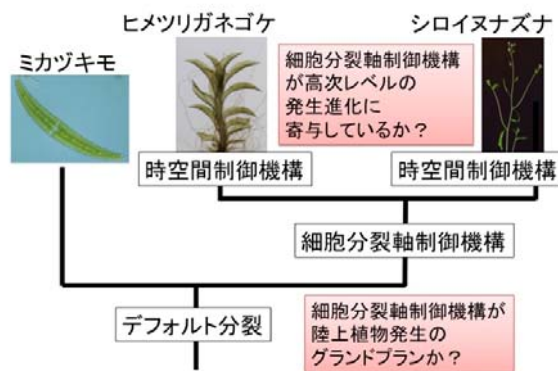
ヒメツリガネゴケ

シロイヌナズナ

ミカヅキモ

細胞分裂軸制御機構が高次レベルの発生進化に寄与しているか？

時空間制御機構

時空間制御機構

細胞分裂軸制御機構

デフォルト分裂

細胞分裂軸制御機構が陸上植物発生のグランドプランか？